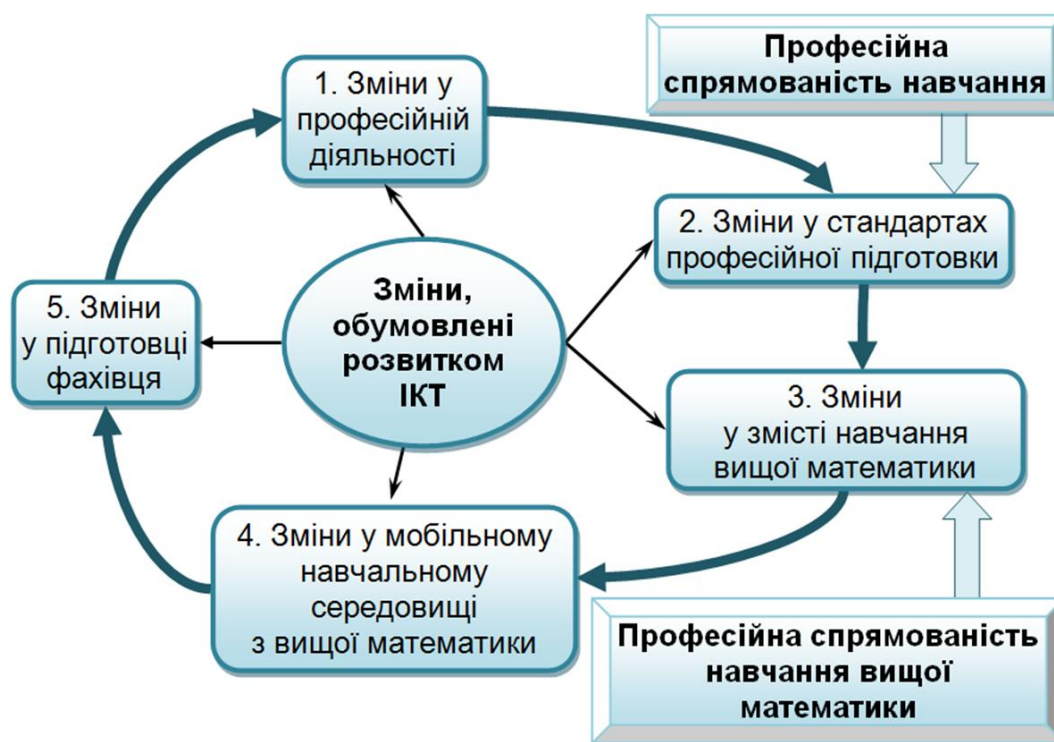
Професійна спрямованість навчання

1. Зміни у професійній діяльності

2. Зміни у стандартах професійної підготовки

Зміни, обумовлені розвитком ІКТ

5. Зміни у підготовці фахівця

3. Зміни у змісті навчання вищої математики

4. Зміни у мобільному навчальному середовищі з вищої математики

Професійна спрямованість навчання вищої математики